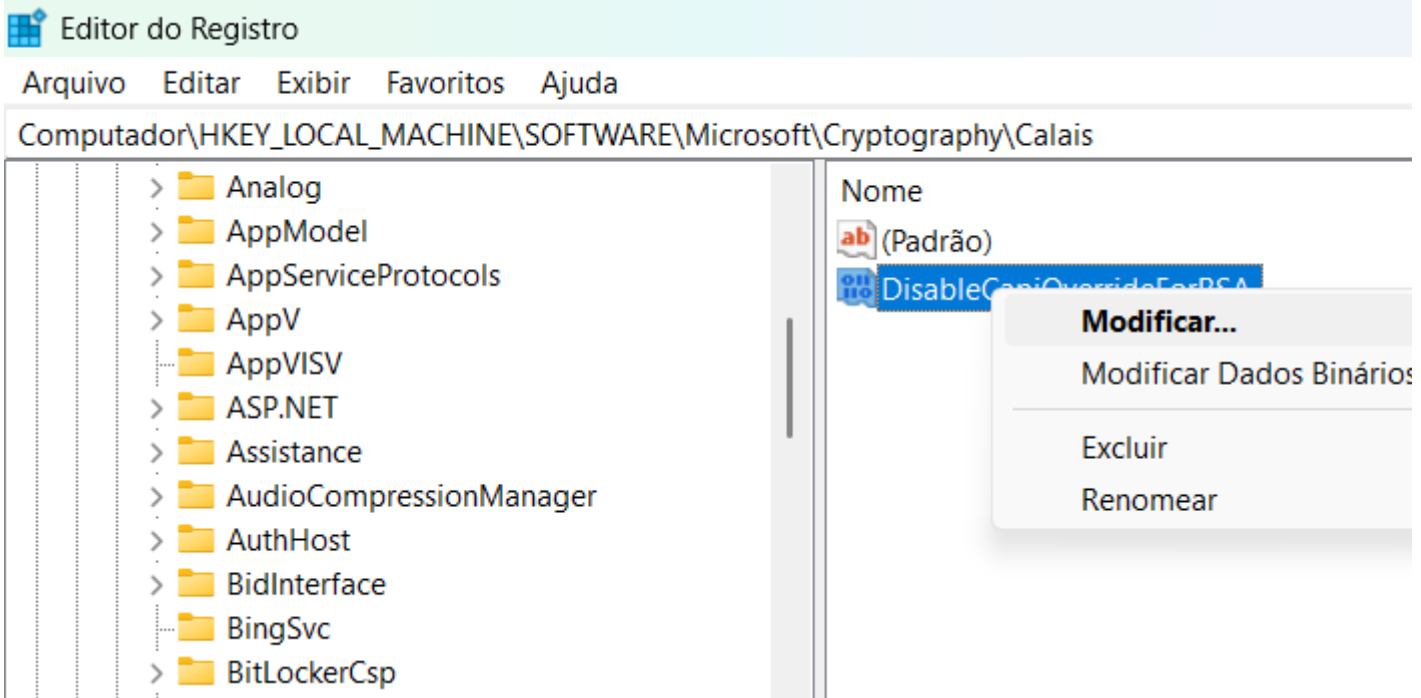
Editor do Registro

Arquivo Editar Exibir Favoritos Ajuda

Computador\HKEY_LOCAL_MACHINE\SOFTWARE\Microsoft\Cryptography\Calais

Analog
AppModel
AppServiceProtocols
AppV
AppVISV
ASP.NET
Assistance
AudioCompressionManager
AuthHost
BidInterface
BingSvc
BitLockerCsp

Nome
(Padrão)
DisableC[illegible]

Modificar...
Modificar Dados Binários
Excluir
Renomear